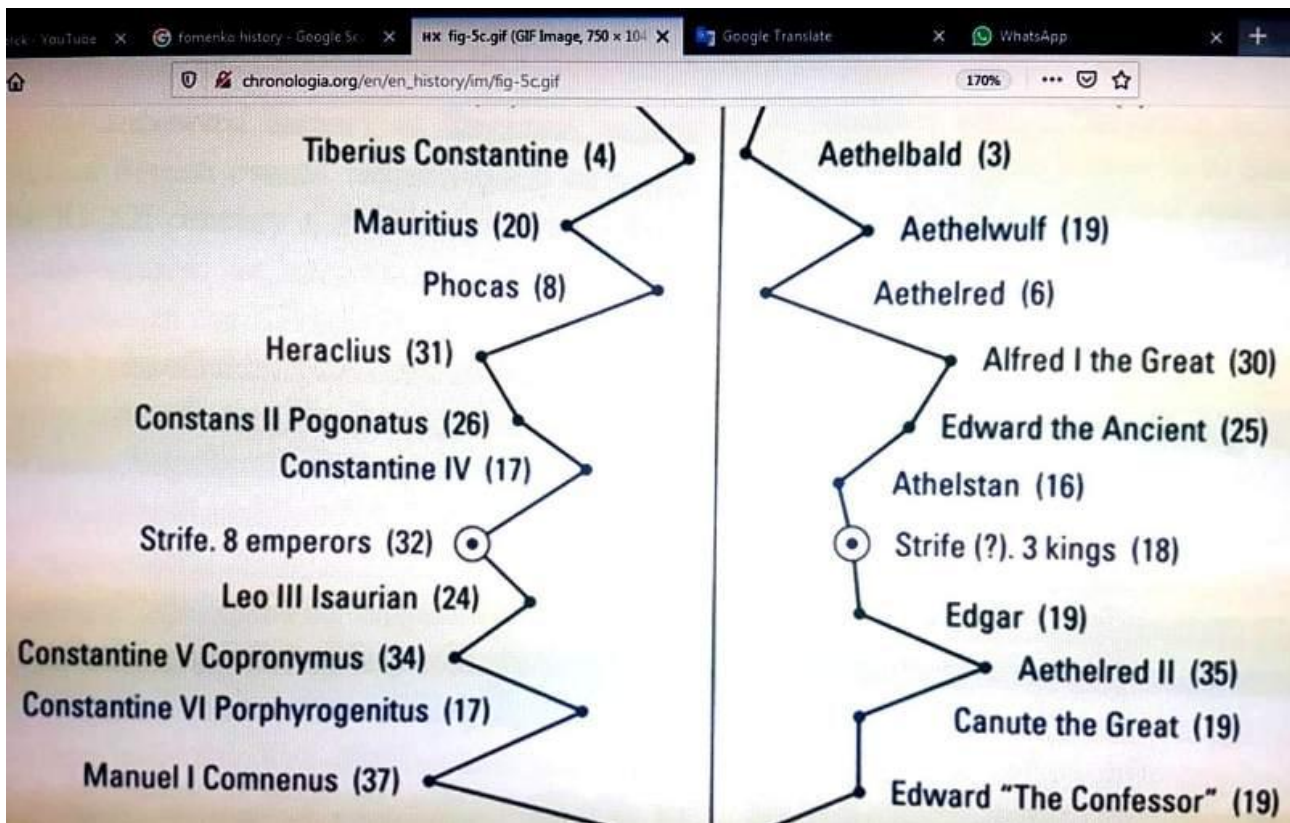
ick · YouTube ×
fomenko history - Google Sc ×
HX fig-5c.gif (GIF Image, 750 × 104 ×
Google Translate ×
WhatsApp ×
chronologia.org/en/en_history/im/fig-5c.gif
170%

Tiberius Constantine (4)
Mauritius (20)
Phocas (8)
Heraclius (31)
Constans II Pogonatus (26)
Constantine IV (17)
Strife. 8 emperors (32)
Leo III Isaurian (24)
Constantine V Copronymus (34)
Constantine VI Porphyrogenitus (17)
Manuel I Comnenus (37)

Aethelbald (3)
Aethelwulf (19)
Aethelred (6)
Alfred I the Great (30)
Edward the Ancient (25)
Athelstan (16)
Strife (?). 3 kings (18)
Edgar (19)
Aethelred II (35)
Canute the Great (19)
Edward "The Confessor" (19)